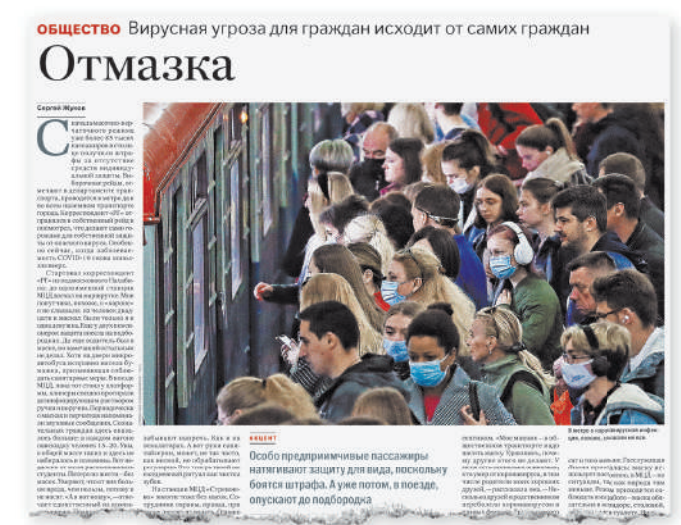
ОБЩЕСТВО Вирусная угроза для граждан исходит от самих граждан

Отмазка

Сергей Жуков

С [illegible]

АКЦЕНТ

Особо предприимчивые пассажиры натягивают защиту для вида, поскольку боятся штрафа. А уже потом, в поезде, опускают до подбородка

В метро и наземном транспорте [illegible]